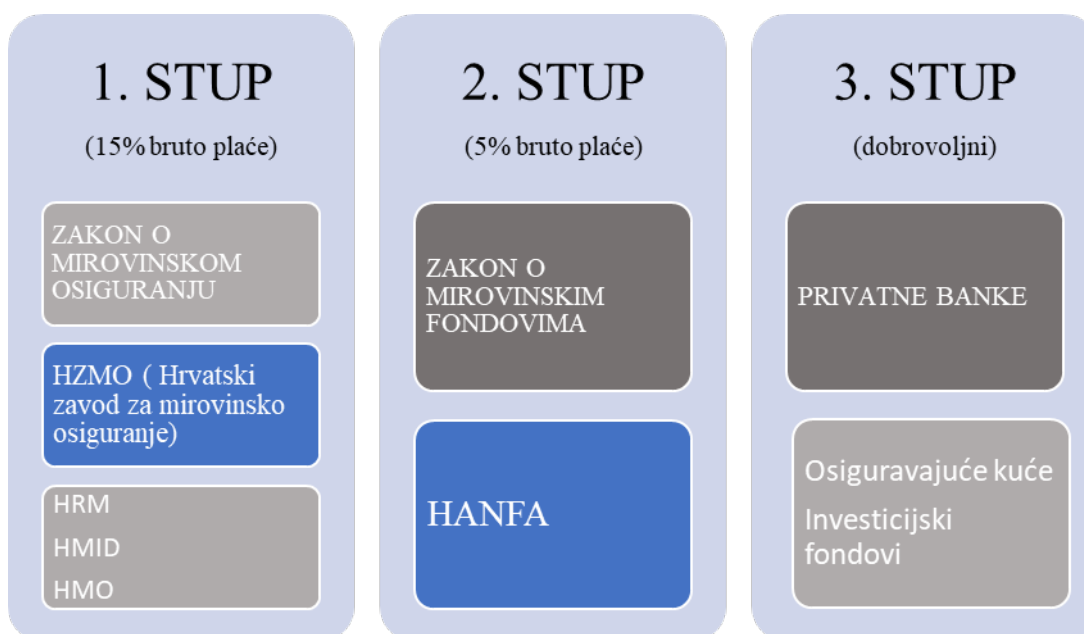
1. STUP

(15% bruto plaće)

ZAKON O MIROVINSKOM OSIGURANJU

HZMO ( Hrvatski zavod za mirovinsko osiguranje)

HRM

HMID

HMO

2. STUP

(5% bruto plaće)

ZAKON O MIROVINSKIM FONDOVIMA

HANFA

3. STUP

(dobrovoljni)

PRIVATNE BANKE

Osiguravajuće kuće

Investicijski fondovi